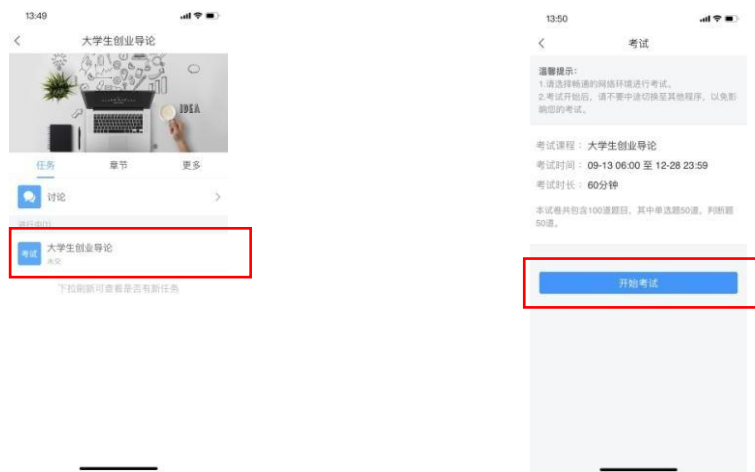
13:49

<

大学生创业导论

IDEA

任务 章节 更多

讨论 >

进行中(1)

考试 大学生创业导论

未交

下拉刷新可查看是否有新任务

13:50

<

考试

温馨提示：
1.请选择畅通的网络环境进行考试。
2.考试开始后，请不要中途切换至其他程序，以免影响您的考试。

考试课程：大学生创业导论

考试时间：09-13 06:00 至 12-28 23:59

考试时长：60分钟

本试卷共包含100道题目，其中单选题50道，判断题50道。

开始考试